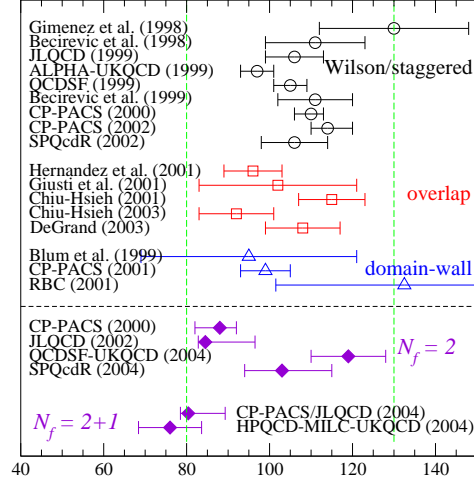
Gimenez et al. (1998)
Becirevic et al. (1998)
JLQCD (1999)
ALPHA-UKQCD (1999)
QCDSF (1999)
Becirevic et al. (1999)
CP-PACS (2000)
CP-PACS (2002)
SPQcdR (2002)
Wilson/staggered

Hernandez et al. (2001)
Giusti et al. (2001)
Chiu-Hsieh (2001)
Chiu-Hsieh (2003)
DeGrand (2003)
overlap

Blum et al. (1999)
CP-PACS (2001)
RBC (2001)
domain-wall

CP-PACS (2000)
JLQCD (2002)
QCDSF-UKQCD (2004)
SPQcdR (2004)
$N_f = 2$

$N_f = 2+1$
CP-PACS/JLQCD (2004)
HPQCD-MILC-UKQCD (2004)

40 60 80 100 120 140